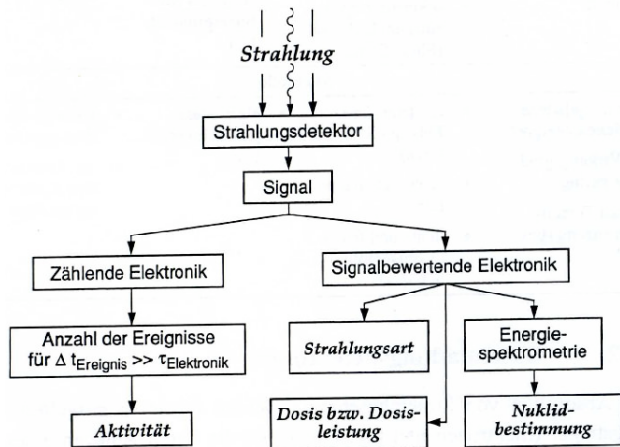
Strahlung

Strahlungsdetektor

Signal

Zählende Elektronik

Signalbewertende Elektronik

Anzahl der Ereignisse für $\Delta t_{\text{Ereignis}} >> \tau_{\text{Elektronik}}$

Strahlungsart

Energiespektrometrie

Aktivität

Dosis bzw. Dosisleistung

Nuklidbestimmung